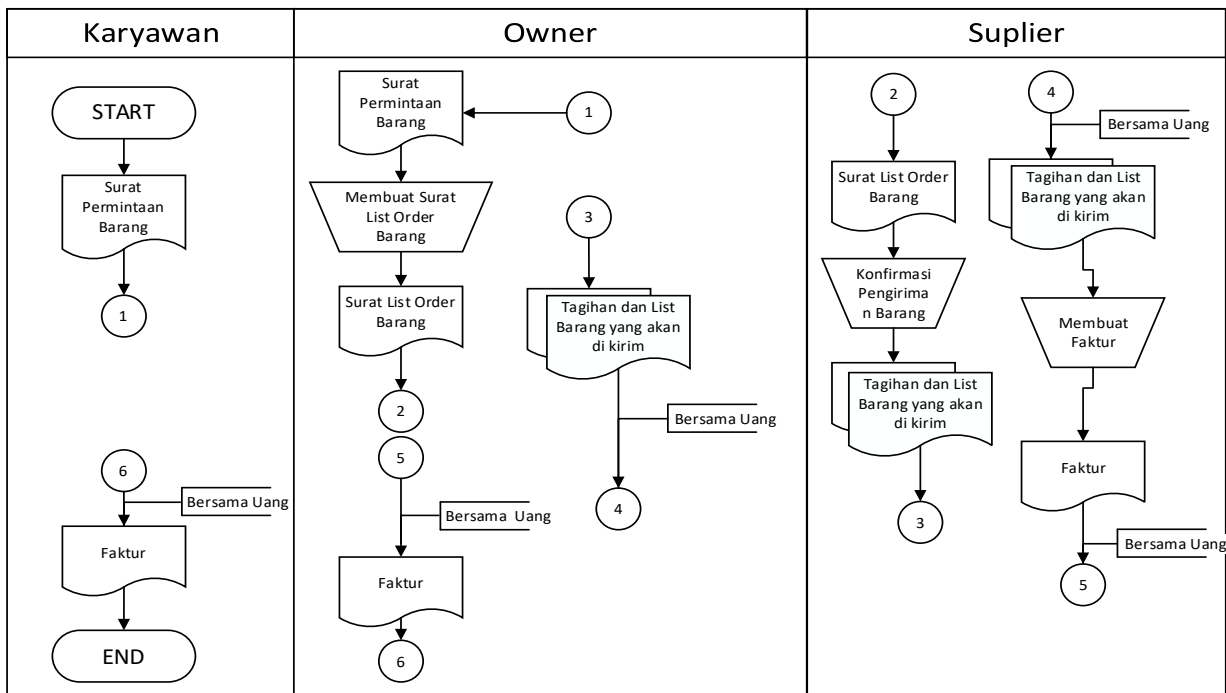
Karyawan

START

Surat Permintaan Barang

1

6

Bersama Uang

Faktur

END

Owner

Surat Permintaan Barang

1

Membuat Surat List Order Barang

Surat List Order Barang

2

5

Bersama Uang

Faktur

6

3

Tagihan dan List Barang yang akan di kirim

Bersama Uang

4

Suplier

2

Surat List Order Barang

Konfirmasi Pengirima n Barang

Tagihan dan List Barang yang akan di kirim

3

4

Bersama Uang

Tagihan dan List Barang yang akan di kirim

Membuat Faktur

Faktur

Bersama Uang

5